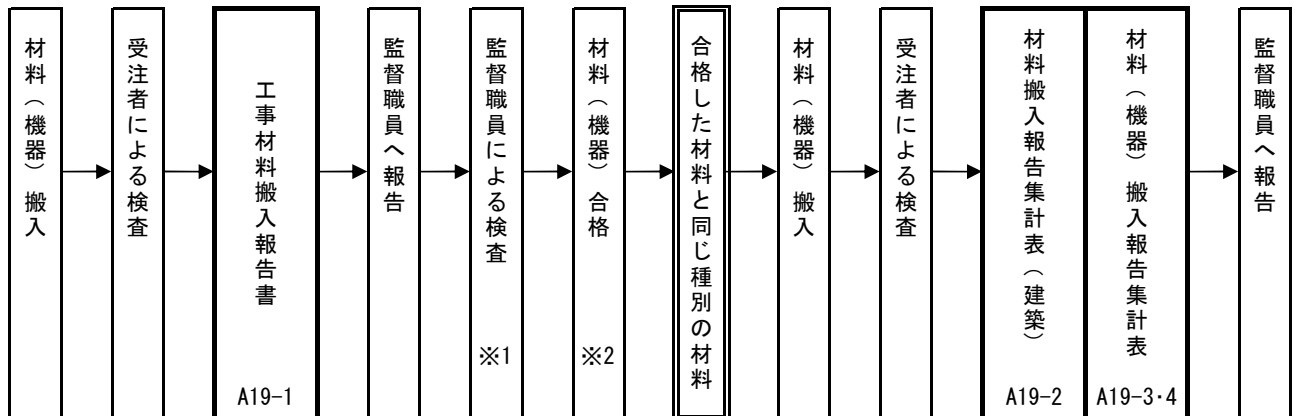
材料（機器）搬入

受注者による検査

工事材料搬入報告書

A19-1

監督職員へ報告

監督職員による検査

※1

材料（機器）合格

※2

合格した材料と同じ種別の材料

材料（機器）搬入

受注者による検査

材料搬入報告集計表（建築）

A19-2

材料（機器）搬入報告集計表

A19-3・4

監督職員へ報告